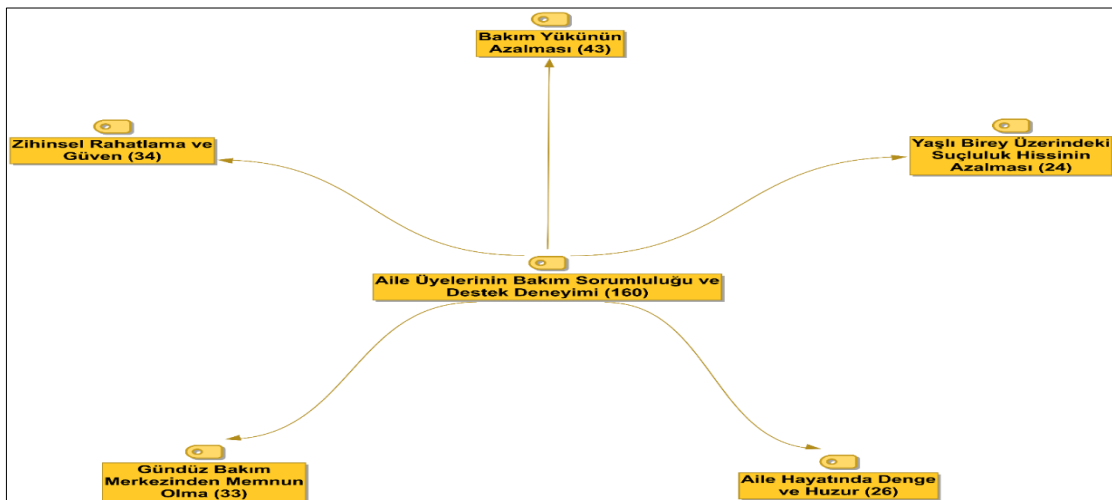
Bakım Yükünün Azalması (43)

Zihinsel Rahatlama ve Güven (34)

Yaşlı Birey Üzerindeki Suçluluk Hissinin Azalması (24)

Aile Üyelerinin Bakım Sorumluluğu ve Destek Deneyimi (160)

Gündüz Bakım Merkezinden Memnun Olma (33)

Aile Hayatında Denge ve Huzur (26)